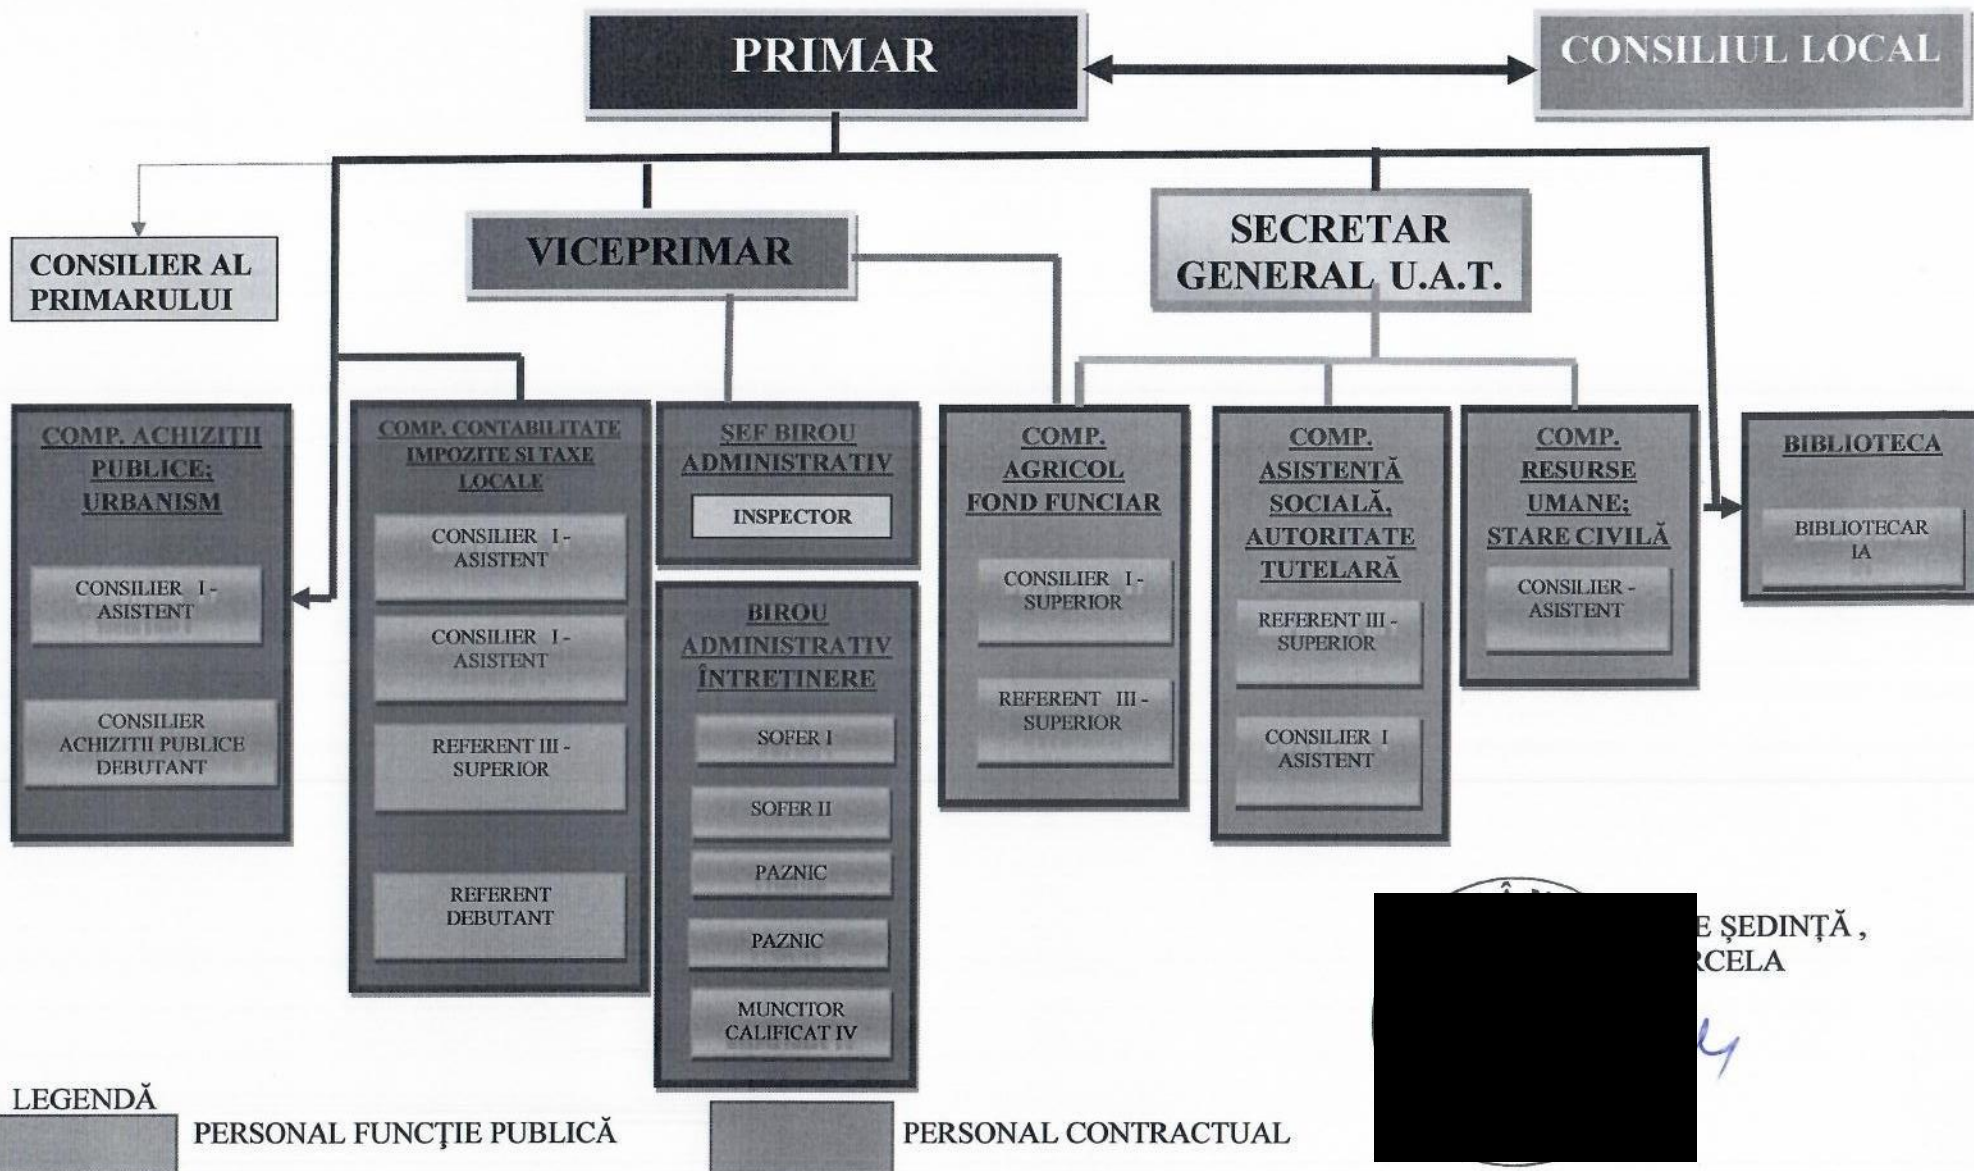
PRIMAR

CONSILIUL LOCAL

CONSILIER AL PRIMARULUI

VICEPRIMAR

SECRETAR GENERAL U.A.T.

COMP. ACHIZIŢII PUBLICE; URBANISM

CONSILIER I - ASISTENT

CONSILIER ACHIZITII PUBLICE DEBUTANT

COMP. CONTABILITATE IMPOZITE SI TAXE LOCALE

CONSILIER I - ASISTENT

CONSILIER I - ASISTENT

REFERENT III - SUPERIOR

REFERENT DEBUTANT

SEF BIROU ADMINISTRATIV

INSPECTOR

BIROU ADMINISTRATIV ÎNTRETINERE

SOFER I

SOFER II

PAZNIC

PAZNIC

MUNCITOR CALIFICAT IV

COMP. AGRICOL FOND FUNCIAR

CONSILIER I - SUPERIOR

REFERENT III - SUPERIOR

COMP. ASISTENTĂ SOCIALĂ, AUTORITATE TUTELARĂ

REFERENT III - SUPERIOR

CONSILIER I ASISTENT

COMP. RESURSE UMANE; STARE CIVILĂ

CONSILIER - ASISTENT

BIBLIOTECA

BIBLIOTECAR IA

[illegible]E ŞEDINŢĂ ,
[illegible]RCELA

LEGENDĂ
PERSONAL FUNCŢIE PUBLICĂ
PERSONAL CONTRACTUAL